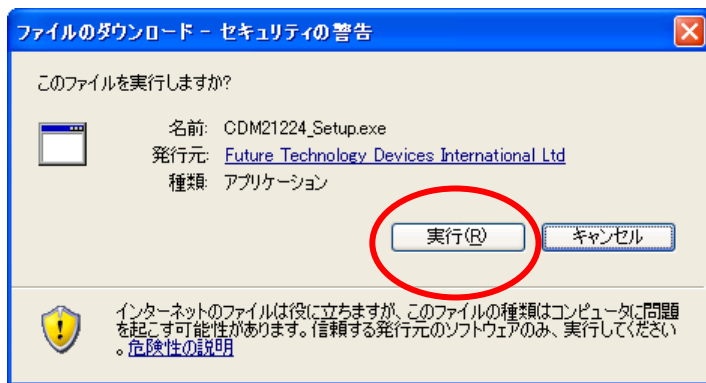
ファイルのダウンロード - セキュリティの警告

このファイルを実行しますか?

名前: CDM21224_Setup.exe
発行元: Future Technology Devices International Ltd
種類: アプリケーション

実行(R)
キャンセル

インターネットのファイルは役に立ちますが、このファイルの種類はコンピュータに問題を起こす可能性があります。信頼する発行元のソフトウェアのみ、実行してください。危険性の説明